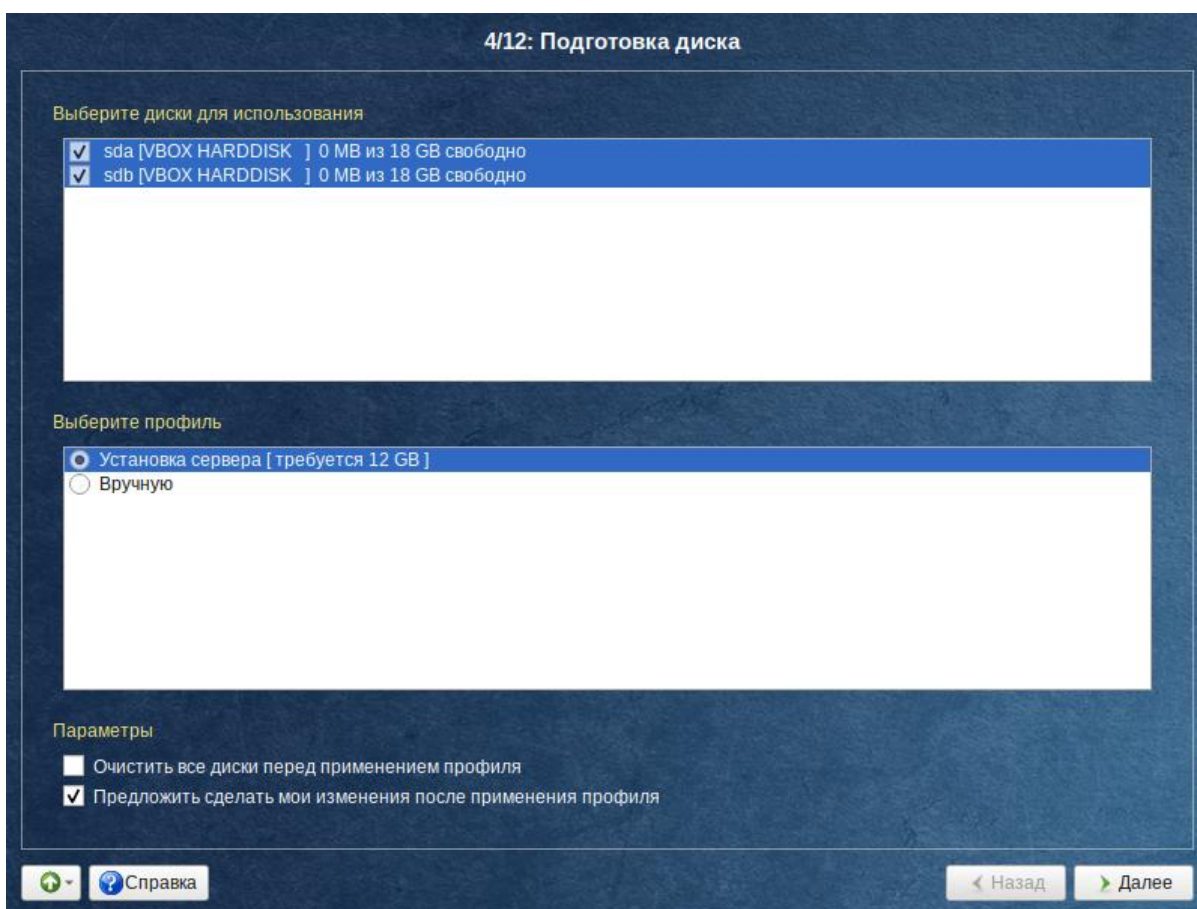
4/12: Подготовка диска

Выберите диски для использования

sda [VBOX HARDDISK ] 0 MB из 18 GB свободно
sdb [VBOX HARDDISK ] 0 MB из 18 GB свободно

Выберите профиль

Установка сервера [ требуется 12 GB ]
Вручную

Параметры

Очистить все диски перед применением профиля
Предложить сделать мои изменения после применения профиля

Справка

Назад

Далее